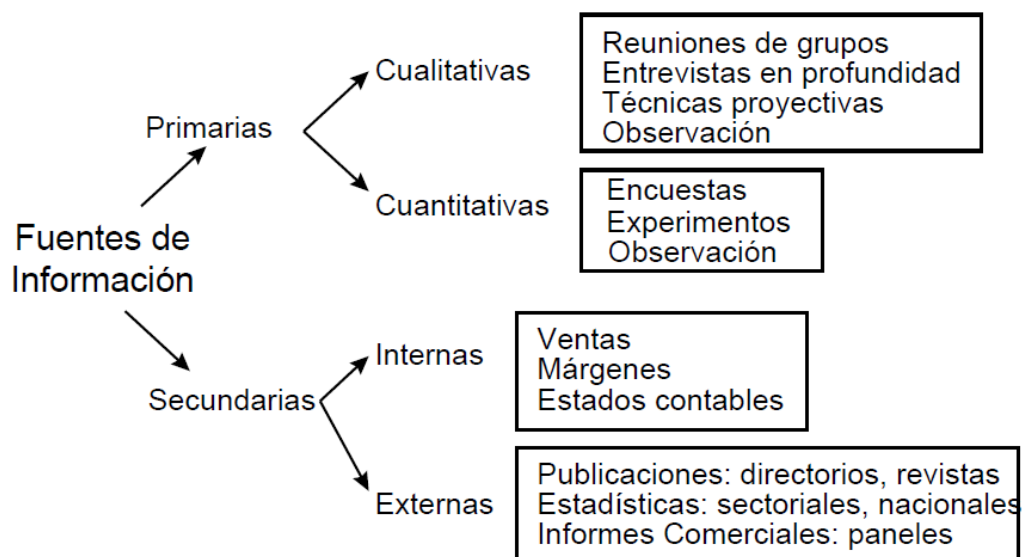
Fuentes de Información

Primarias

Cualitativas

Reuniones de grupos
Entrevistas en profundidad
Técnicas proyectivas
Observación

Cuantitativas

Encuestas
Experimentos
Observación

Secundarias

Internas

Ventas
Márgenes
Estados contables

Externas

Publicaciones: directorios, revistas
Estadísticas: sectoriales, nacionales
Informes Comerciales: paneles